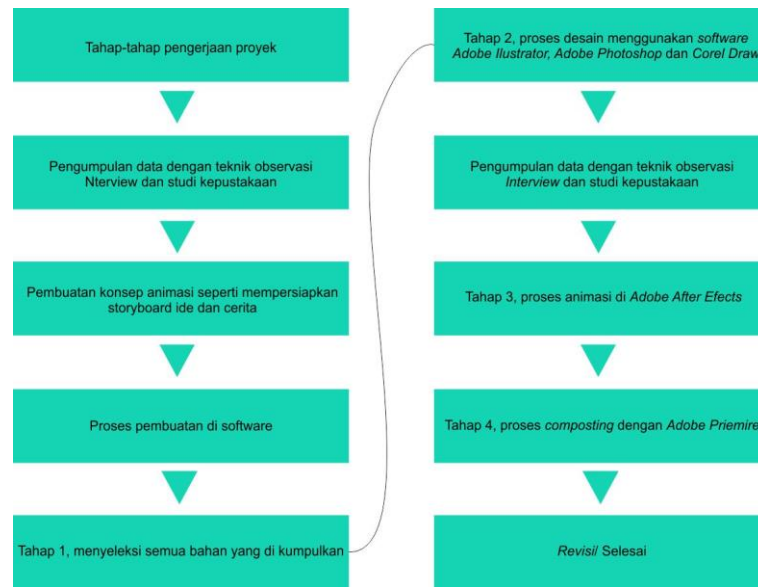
Tahap-tahap pengerjaan proyek

Pengumpulan data dengan teknik observasi Nterview dan studi kepustakaan

Pembuatan konsep animasi seperti mempersiapkan storyboard ide dan cerita

Proses pembuatan di software

Tahap 1, menyeleksi semua bahan yang di kumpulkan

Tahap 2, proses desain menggunakan software Adobe Ilustrator, Adobe Photoshop dan Corel Draw

Pengumpulan data dengan teknik observasi Interview dan studi kepustakaan

Tahap 3, proses animasi di Adobe After Efects

Tahap 4, proses composting dengan Adobe Priemire

Revisi/ Selesai